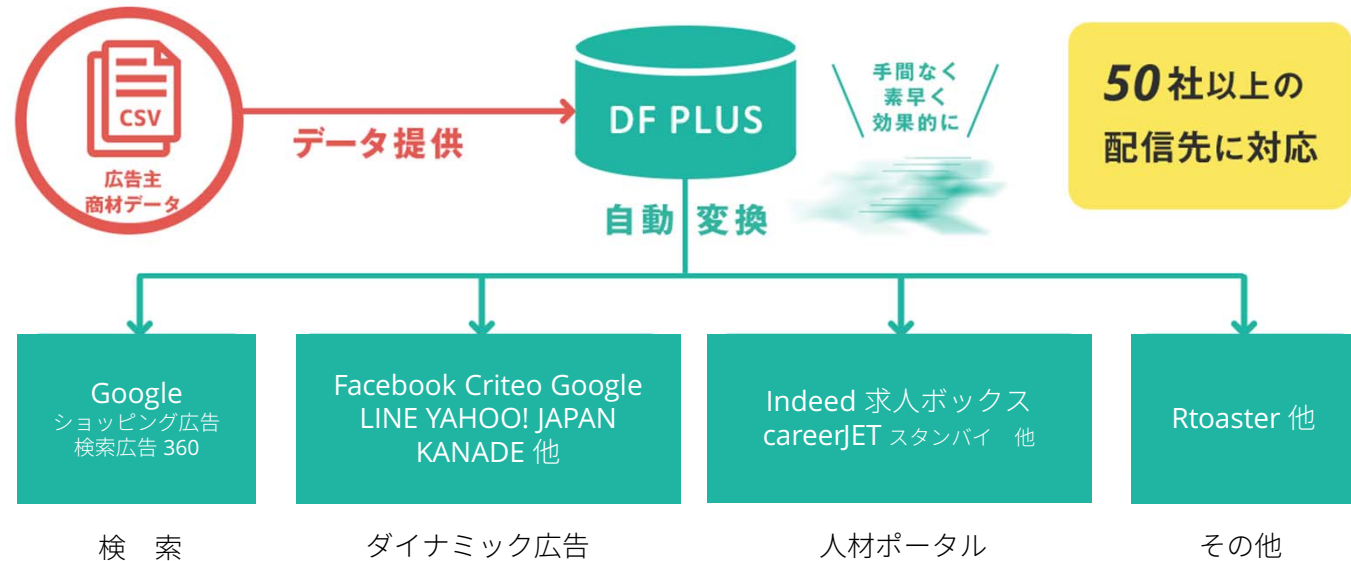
CSV

広告主
商材データ

データ提供

DF PLUS

手間なく
素早く
効果的に

50社以上の
配信先に対応

自動 変換

Google
ショッピング広告
検索広告 360

Facebook Criteo Google
LINE YAHOO! JAPAN
KANADE 他

Indeed 求人ボックス
careerJET スタンバイ 他

Rtoaster 他

検 索

ダイナミック広告

人材ポータル

その他